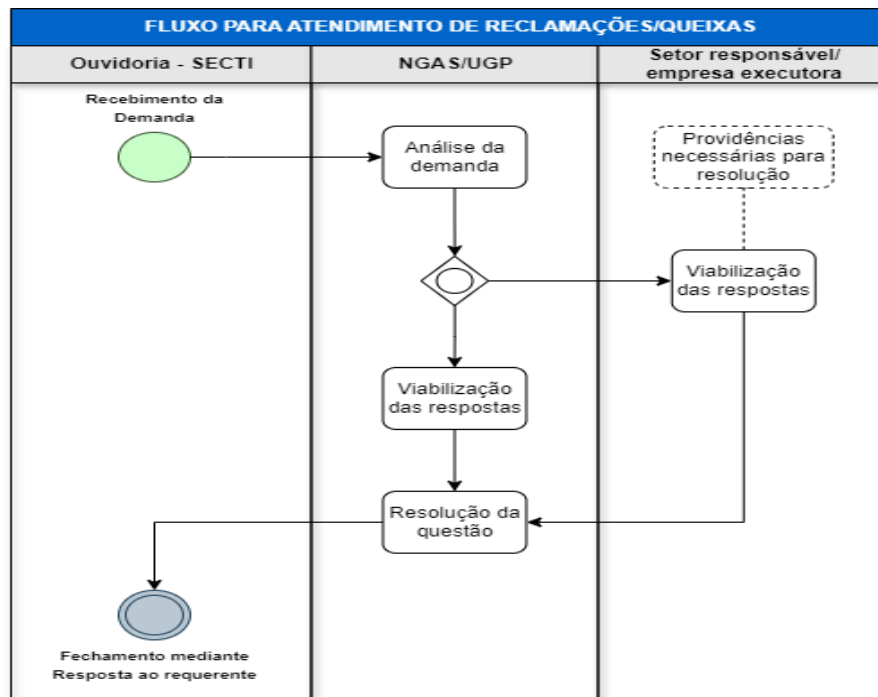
FLUXO PARA ATENDIMENTO DE RECLAMAÇÕES/QUEIXAS

Ouvidoria - SECTI

NGAS/UGP

Setor responsável/ empresa executora

Recebimento da Demanda

Análise da demanda

Providências necessárias para resolução

Viabilização das respostas

Viabilização das respostas

Resolução da questão

Fechamento mediante Resposta ao requerente